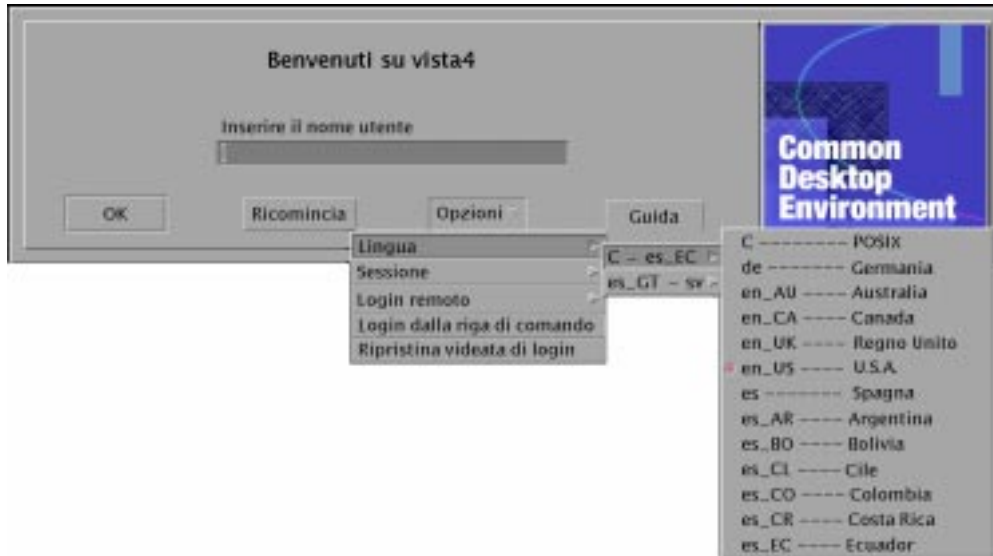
Benvenuti su vista4

Inserire il nome utente

OK

Ricomincia

Opzioni

Guida

Common Desktop Environment

Lingua

Sessione

Login remoto

Login dalla riga di comando

Ripristina videata di login

C – es_EC

es_GT – sv

C --------- POSIX

de -------- Germania

en_AU ----- Australia

en_CA ----- Canada

en_UK ----- Regno Unito

en_US ----- U.S.A.

es --------- Spagna

es_AR ----- Argentina

es_BO ----- Bolivia

es_CL ----- Cile

es_CO ----- Colombia

es_CR ----- Costa Rica

es_EC ----- Ecuador